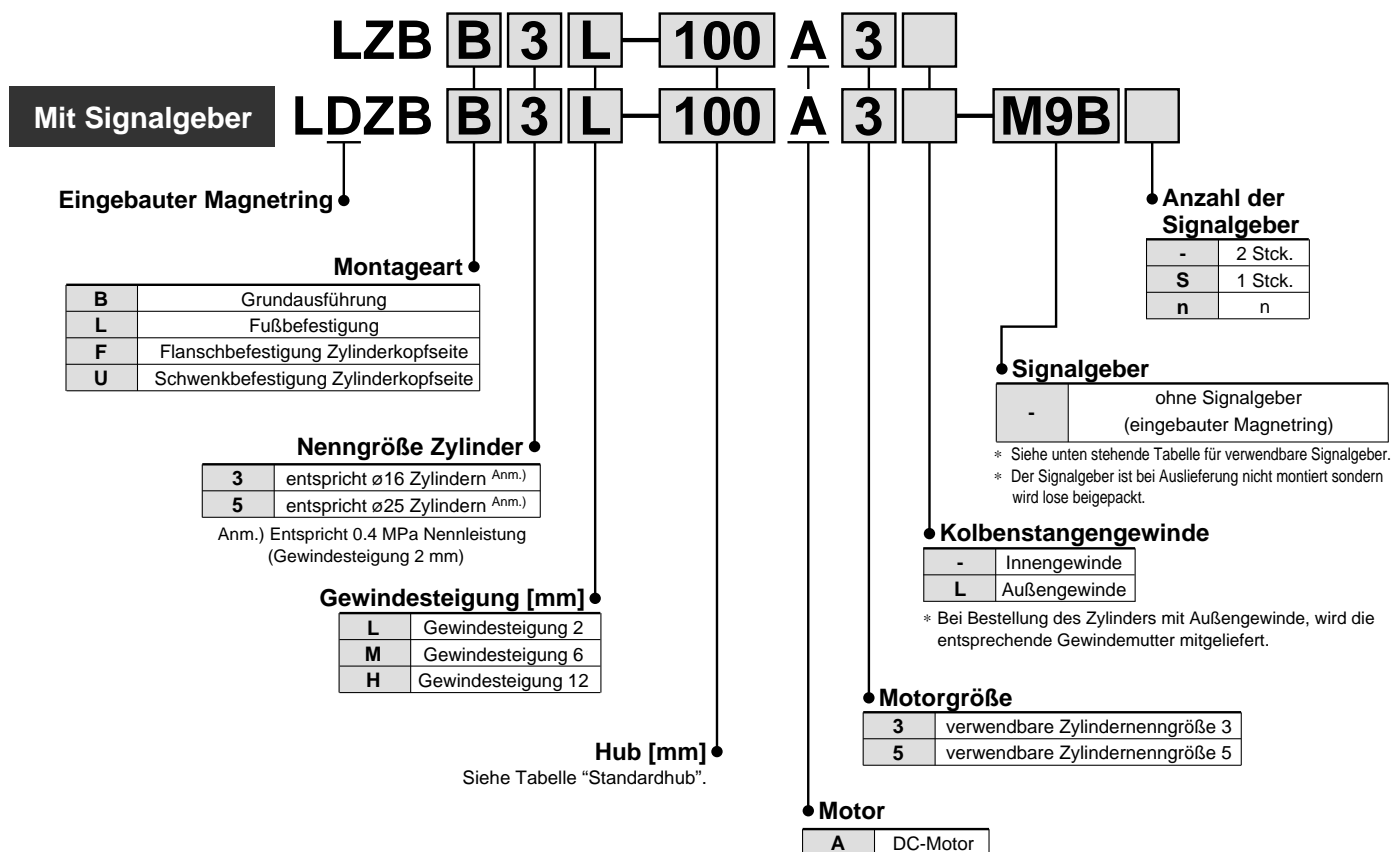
LZB B 3 L – 100 A 3

Mit Signalgeber LDZB B 3 L – 100 A 3 – M9B

Eingebauter Magnetring

Montageart

| B | Grundausführung |
|---|---|
| L | Fußbefestigung |
| F | Flanschbefestigung Zylinderkopfseite |
| U | Schwenkbefestigung Zylinderkopfseite |

Nenngröße Zylinder

| 3 | entspricht ø16 Zylindern Anm.) |
|---|---|
| 5 | entspricht ø25 Zylindern Anm.) |

Anm.) Entspricht 0.4 MPa Nennleistung (Gewindesteigung 2 mm)

Gewindesteigung [mm]

| L | Gewindesteigung 2 |
|---|---|
| M | Gewindesteigung 6 |
| H | Gewindesteigung 12 |

Hub [mm]
Siehe Tabelle “Standardhub”.

Motor

| A | DC-Motor |
|---|---|

Motorgröße

| 3 | verwendbare Zylindernenngröße 3 |
|---|---|
| 5 | verwendbare Zylindernenngröße 5 |

Kolbenstangengewinde

| - | Innengewinde |
|---|---|
| L | Außengewinde |

∗ Bei Bestellung des Zylinders mit Außengewinde, wird die entsprechende Gewindemutter mitgeliefert.

Signalgeber

| - | ohne Signalgeber (eingebauter Magnetring) |
|---|---|

∗ Siehe unten stehende Tabelle für verwendbare Signalgeber.
∗ Der Signalgeber ist bei Auslieferung nicht montiert sondern wird lose beigepackt.

Anzahl der Signalgeber

| - | 2 Stck. |
|---|---|
| S | 1 Stck. |
| n | n |